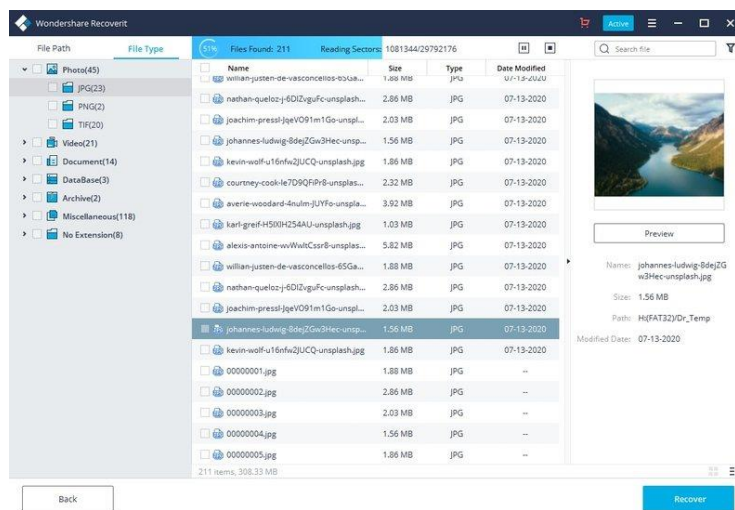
Wondershare Recoverit

Active

File Path

File Type

51%

Files Found: 211

Reading Sectors: 1081344/29792176

Search file

Photo(45)

JPG(23)

PNG(2)

TIF(20)

Video(21)

Document(14)

DataBase(3)

Archive(2)

Miscellaneous(118)

No Extension(8)

| Name | Size | Type | Date Modified |
|---|---|---|---|
| willian-justen-de-vasconcellos-6SGa... | 1.88 MB | JPG | 07-13-2020 |
| nathan-queloz-j-6DIZvguFc-unsplash... | 2.86 MB | JPG | 07-13-2020 |
| joachim-pressl-JqeV091m1Go-unspl... | 2.03 MB | JPG | 07-13-2020 |
| johannes-ludwig-8dejZGw3Hec-unsp... | 1.56 MB | JPG | 07-13-2020 |
| kevin-wolf-u16nfw2JUCQ-unsplash.jpg | 1.86 MB | JPG | 07-13-2020 |
| courtney-cook-le7D9QFiPr8-unsplas... | 2.32 MB | JPG | 07-13-2020 |
| averie-woodard-4nulm-JUYFo-unspla... | 3.92 MB | JPG | 07-13-2020 |
| karl-greif-H5IXIH254AU-unsplash.jpg | 1.03 MB | JPG | 07-13-2020 |
| alexis-antoine-wvWwltCssr8-unsplas... | 5.82 MB | JPG | 07-13-2020 |
| willian-justen-de-vasconcellos-6SGa... | 1.88 MB | JPG | 07-13-2020 |
| nathan-queloz-j-6DIZvguFc-unsplash... | 2.86 MB | JPG | 07-13-2020 |
| joachim-pressl-JqeV091m1Go-unspl... | 2.03 MB | JPG | 07-13-2020 |
| johannes-ludwig-8dejZGw3Hec-unsp... | 1.56 MB | JPG | 07-13-2020 |
| kevin-wolf-u16nfw2JUCQ-unsplash.jpg | 1.86 MB | JPG | 07-13-2020 |
| 00000001.jpg | 1.88 MB | JPG | -- |
| 00000002.jpg | 2.86 MB | JPG | -- |
| 00000003.jpg | 2.03 MB | JPG | -- |
| 00000004.jpg | 1.56 MB | JPG | -- |
| 00000005.jpg | 1.86 MB | JPG | -- |

211 items, 308.33 MB

Preview

Name: johannes-ludwig-8dejZGw3Hec-unsplash.jpg

Size: 1.56 MB

Path: H:(FAT32)/Dr_Temp

Modified Date: 07-13-2020

Back

Recover